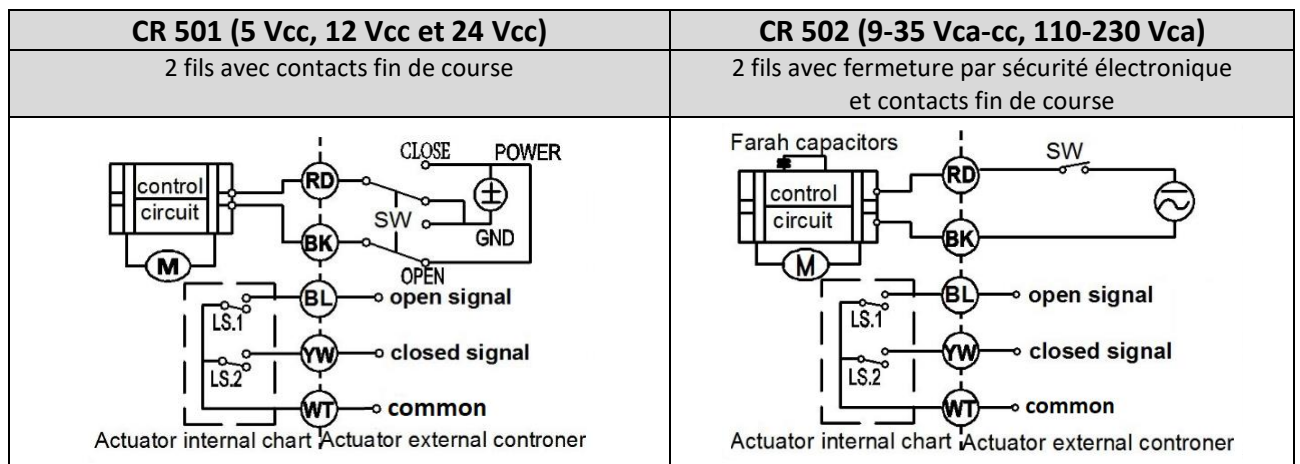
| CR 501 (5 Vcc, 12 Vcc et 24 Vcc) | CR 502 (9-35 Vca-cc, 110-230 Vca) |
|---|---|
| 2 fils avec contacts fin de course | 2 fils avec fermeture par sécurité électronique et contacts fin de course |
| control circuit M RD BK CLOSE POWER SW GND OPEN LS.1 LS.2 BL open signal YW closed signal WT common Actuator internal chart Actuator external controner | Farah capacitors control circuit M RD BK SW LS.1 LS.2 BL open signal YW closed signal WT common Actuator internal chart Actuator external controner |